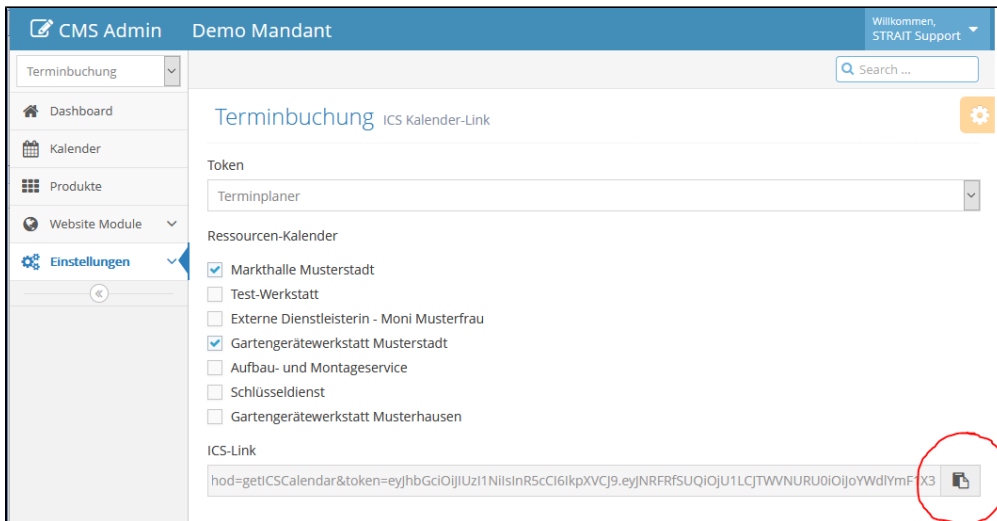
CMS Admin Demo Mandant

Willkommen, STRAIT Support

Terminbuchung

Search ...

Dashboard

Kalender

Produkte

Website Module

Einstellungen

Terminbuchung ICS Kalender-Link

Token

Terminplaner

Ressourcen-Kalender

Markthalle Musterstadt

Test-Werkstatt

Externe Dienstleisterin - Moni Musterfrau

Gartengerätewerkstatt Musterstadt

Aufbau- und Montageservice

Schlüsseldienst

Gartengerätewerkstatt Musterhausen

ICS-Link

hod=getICSCalendar&token=eyJhbGciOiJIUzI1NiIsInR5cCI6IkpXVCJ9.eyJNRFRfSUQiOjU1LCJTWVNURU0iOiJoYWdlYmF1X3